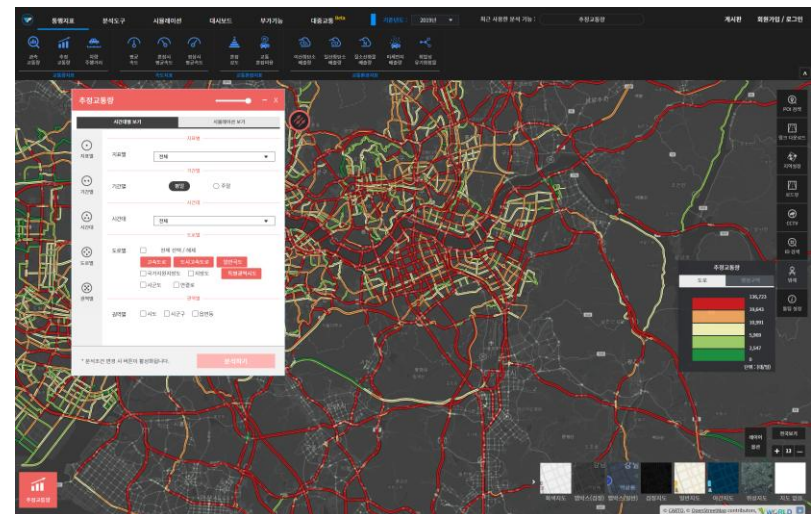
통행지표 분석도구 시뮬레이션 대시보드 부가기능 대중교통 Beta 기준년도 2019년 최근 사용한 분석 기능 : 추정교통량 게시판 회원가입 / 로그인

교통 분석 / 교통 사고 / 교통 혼잡 / 교통 환경

추정교통량

시간대별 보기 | 시뮬레이션 보기

지표별
지표별 전체
기간별
기간별 평일 주말
시간대
시간대별 전체
도로별
도로별 전체 선택 / 해제
고속도로 도시고속도로 일반국도
국가지원지방도 지방도 특별광역시도
시군도 연결로
권역별
권역별 시도 시군구 읍면동

* 분석조건 변경 시 버튼이 활성화됩니다.
분석하기

추정교통량
도로
116,723
39,643
10,991
5,389
2,547
0
(단위 : 대/일)

POI 검색
CCTV
범례

추정교통량

배경지도 위성지도 영상지도 일반지도 야간지도
© CARTO, © OpenStreetMap contributors